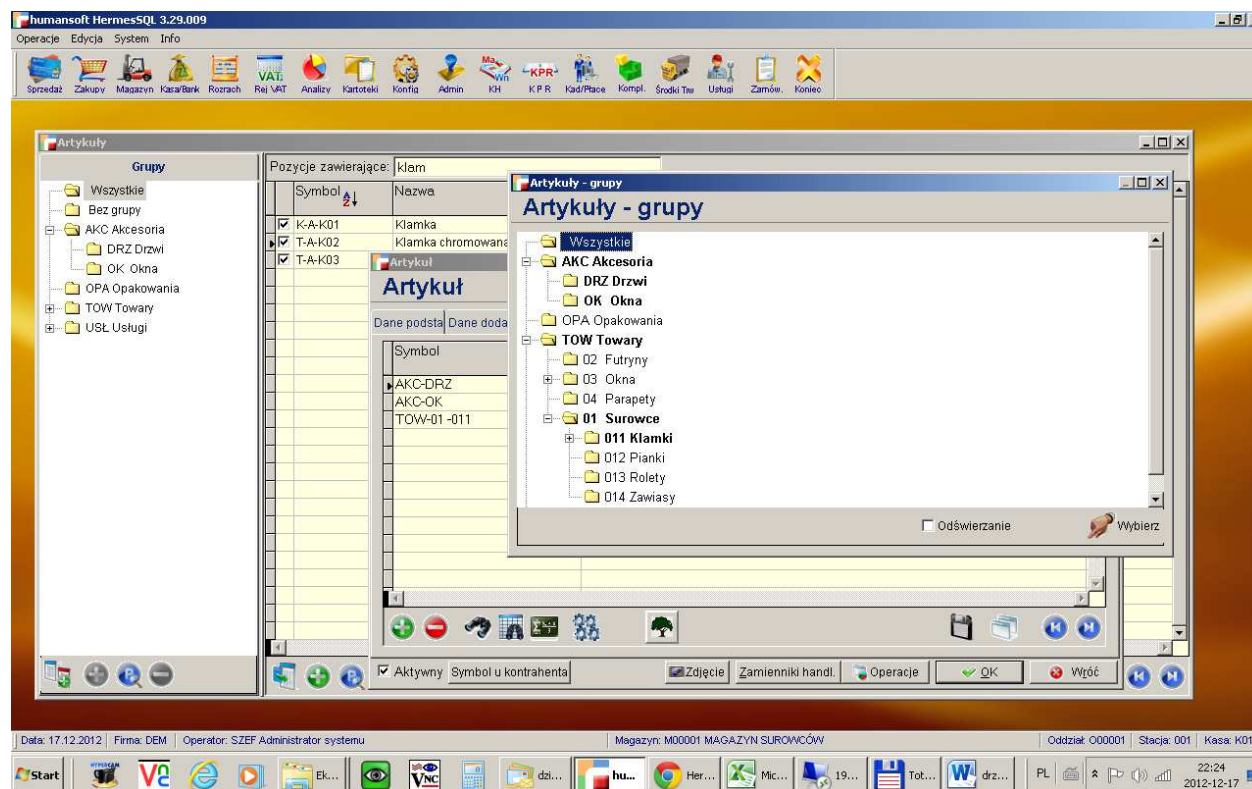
humansoft HermesSQL 3.29.009
Operacje Edycja System Info
Sprzedaż Zakupy Magazyn Kasa/Bank Rozrach Rej VAT Analizy Kartoteki Konfig Admin KH KPR Kad/Płace Kompl. Środki Trw Usługi Zamów. Koniec

Artykuły
Grupy
Wszystkie
Bez grupy
AKC Akcesoria
DRZ Drzwi
OK Okna
OPA Opakowania
TOW Towary
USŁ Usługi

Pozycje zawierające: klam

| Symbol | Nazwa |
|---|---|
| K-A-K01 | Klamka |
| T-A-K02 | Klamka chromowana |
| T-A-K03 | |

Artykuł
Artykuł
Dane podsta Dane doda
Symbol
AKC-DRZ
AKC-OK
TOW-01-011

Aktywny Symbol u kontrahenta Zdjęcie Zamienniki handl. Operacje OK Wróć

Artykuły - grupy
Artykuły - grupy
Wszystkie
AKC Akcesoria
DRZ Drzwi
OK Okna
OPA Opakowania
TOW Towary
02 Futryny
03 Okna
04 Parapety
01 Surowce
011 Klamki
012 Pianki
013 Rolety
014 Zawiasy
Odświerzanie Wybierz

Data: 17.12.2012 | Firma: DEM | Operator: SZEF Administrator systemu | Magazyn: M00001 MAGAZYN SUROWCÓW | Oddział: O00001 | Stacja: 001 | Kasa: K01

Start Ek... dzi... hu... Her... Mic... 19... Tot... drz... PL 22:24 2012-12-17